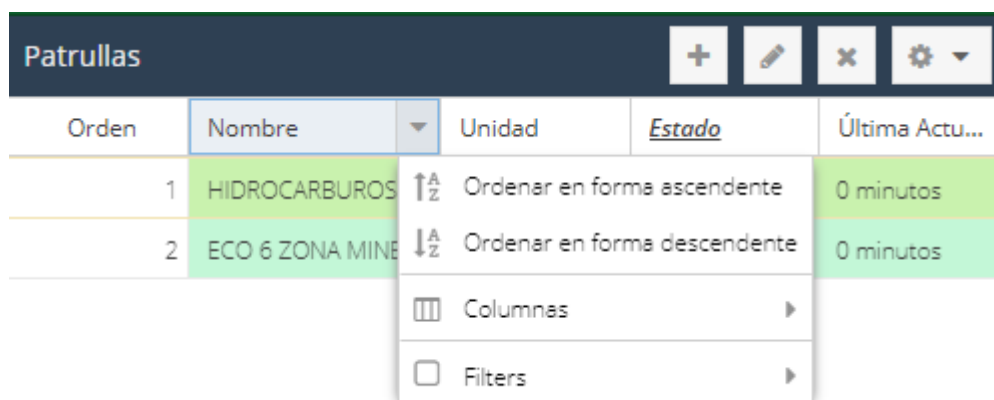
Patrullas

| Orden | Nombre | Unidad | Estado | Última Actu... |
|---|---|---|---|---|
| 1 | HIDROCARBUROS | | | 0 minutos |
| 2 | ECO 6 ZONA MINE | | | 0 minutos |

Ordenar en forma ascendente
Ordenar en forma descendente
Columnas
Filters